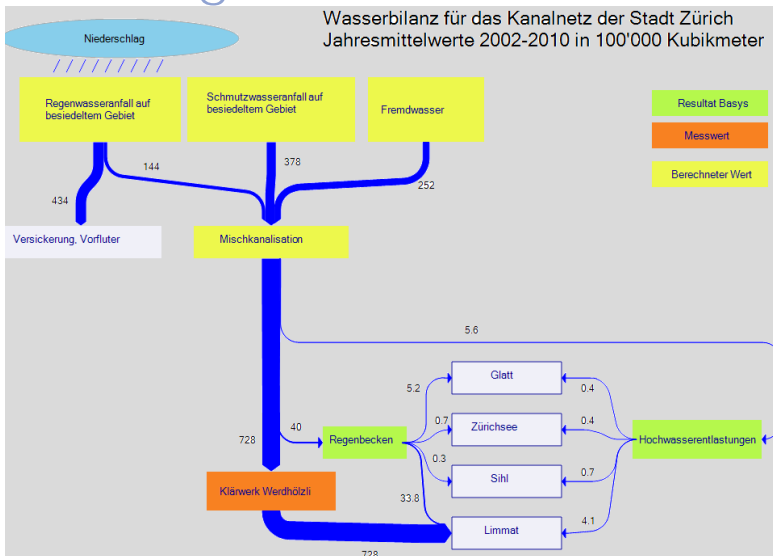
Wasserbilanz für das Kanalnetz der Stadt Zürich
Jahresmittelwerte 2002-2010 in 100'000 Kubikmeter

Niederschlag

Regenwasseranfall auf besiedeltem Gebiet

Schmutzwasseranfall auf besiedeltem Gebiet

Fremdwasser

Resultat Basys

Messwert

Berechneter Wert

144

378

252

434

Versickerung, Vorfluter

Mischkanalisation

5.6

Glatt

Zürichsee

Sihl

Limmat

5.2

0.7

0.3

33.8

0.4

0.4

0.7

4.1

728

40

Regenbecken

Hochwasserentlastungen

Klärwerk Werdhölzli

728